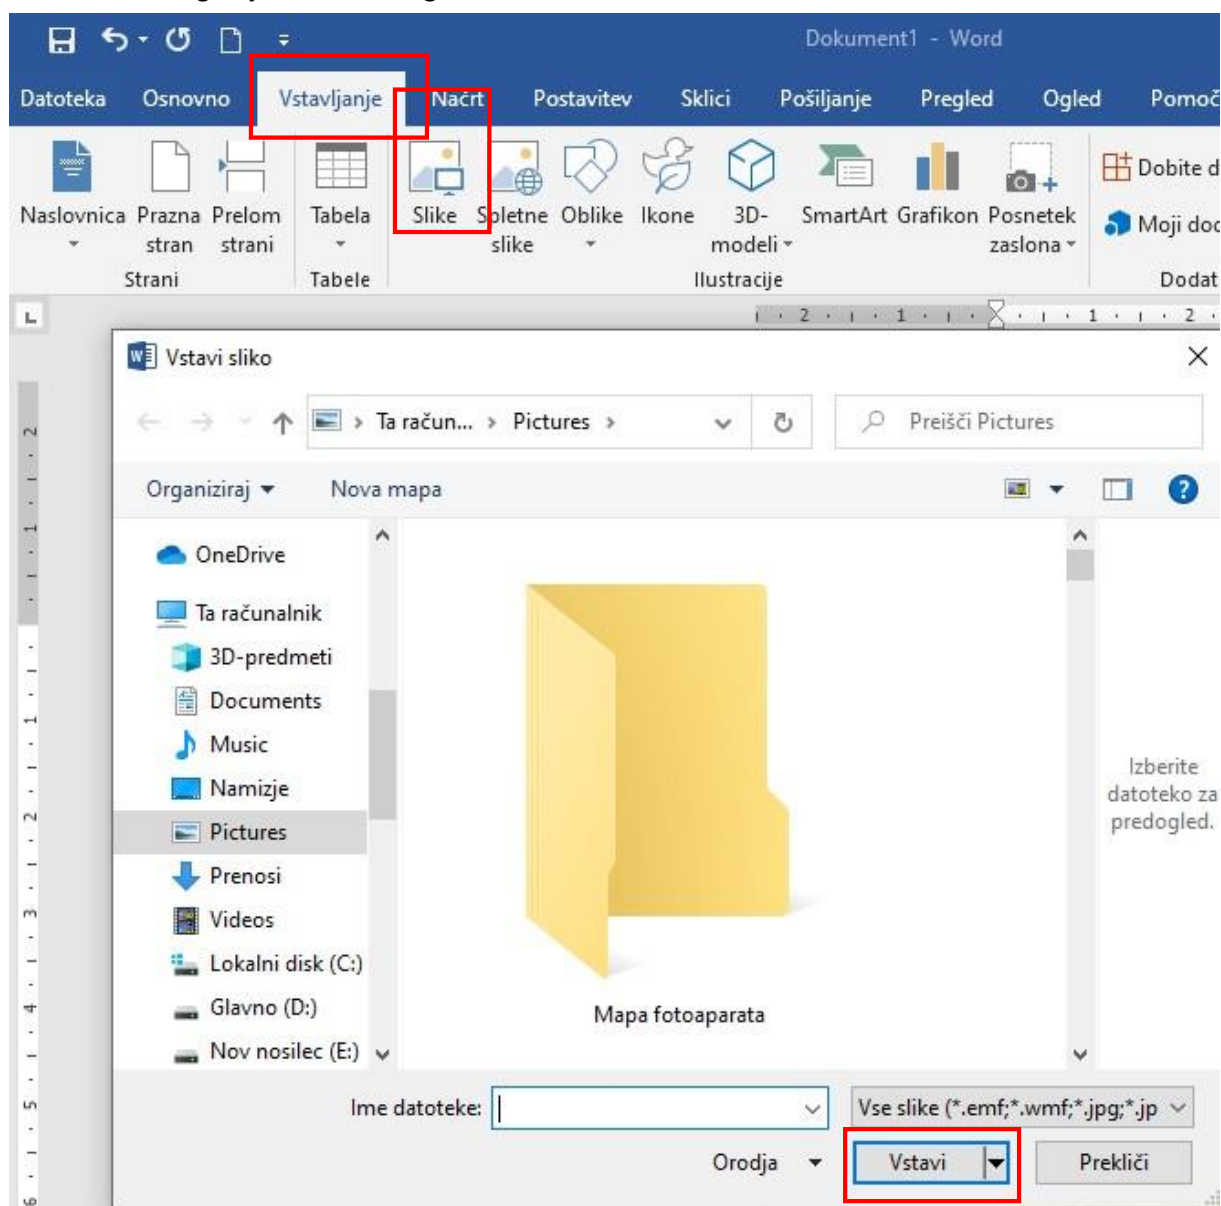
Dokument1 - Word

Datoteka Osnovno Vstavljanje Načrt Postavitev Sklici Pošiljanje Pregled Ogled Pomoč

Naslovnica Prazna stran Prelom strani
Strani
Tabela
Tabele
Slike Spletne slike Oblike Ikone 3D-modeli SmartArt Grafikon Posnetek zaslona
Ilustracije
Dobite d
Moji doc
Dodat

Vstavi sliko

Ta račun... › Pictures ›
Preišči Pictures

Organiziraj ▾ Nova mapa

OneDrive
Ta računalnik
3D-predmeti
Documents
Music
Namizje
Pictures
Prenosi
Videos
Lokalni disk (C:)
Glavno (D:)
Nov nosilec (E:)

Mapa fotoaparata

Izberite datoteko za predogled.

Ime datoteke:
Vse slike (*.emf;*.wmf;*.jpg;*.jp
Orodja ▾
Vstavi
Prekliči